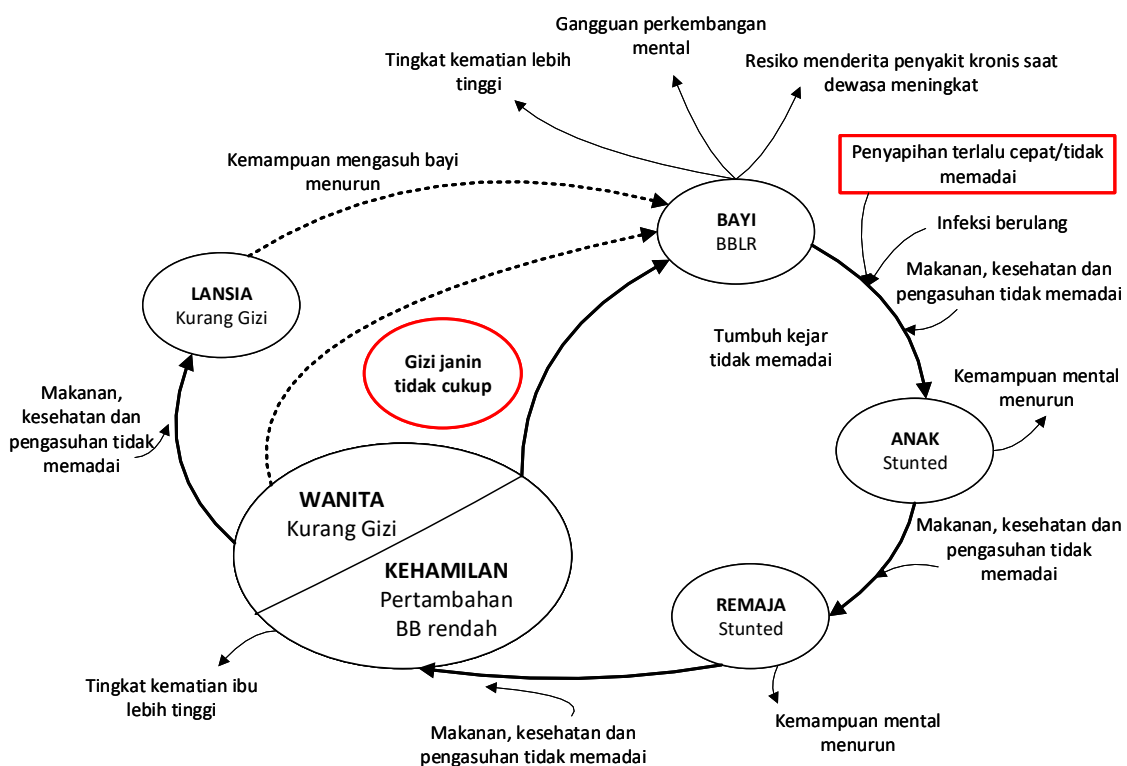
Gangguan perkembangan mental

Tingkat kematian lebih tinggi

Resiko menderita penyakit kronis saat dewasa meningkat

Penyapihan terlalu cepat/tidak memadai

Kemampuan mengasuh bayi menurun

BAYI
BBLR

Infeksi berulang

Makanan, kesehatan dan pengasuhan tidak memadai

LANSIA
Kurang Gizi

Gizi janin tidak cukup

Tumbuh kejar tidak memadai

Makanan, kesehatan dan pengasuhan tidak memadai

Kemampuan mental menurun

ANAK
Stunted

WANITA
Kurang Gizi

KEHAMILAN
Pertambahan BB rendah

Makanan, kesehatan dan pengasuhan tidak memadai

REMAJA
Stunted

Tingkat kematian ibu lebih tinggi

Makanan, kesehatan dan pengasuhan tidak memadai

Kemampuan mental menurun